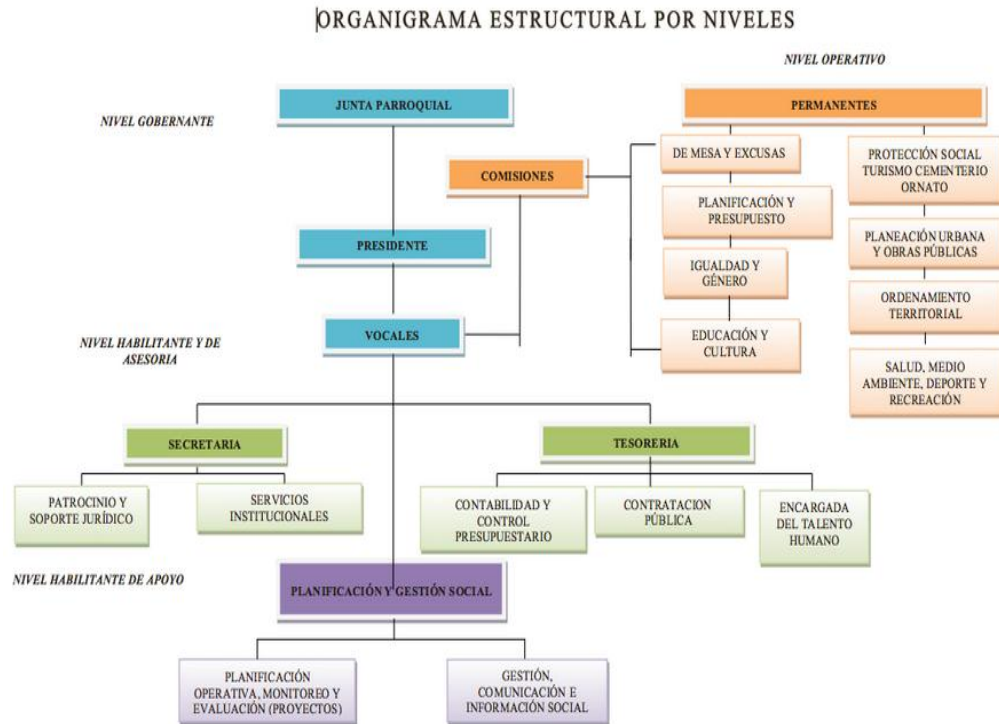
ORGANIGRAMA ESTRUCTURAL POR NIVELES

NIVEL OPERATIVO

NIVEL GOBERNANTE

JUNTA PARROQUIAL

PERMANENTES

COMISIONES

DE MESA Y EXCUSAS

PROTECCIÓN SOCIAL TURISMO CEMENTERIO ORNATO

PLANIFICACIÓN Y PRESUPUESTO

PRESIDENTE

PLANEACIÓN URBANA Y OBRAS PÚBLICAS

IGUALDAD Y GÉNERO

ORDENAMIENTO TERRITORIAL

NIVEL HABILITANTE Y DE ASESORIA

VOCALES

EDUCACIÓN Y CULTURA

SALUD, MEDIO AMBIENTE, DEPORTE Y RECREACIÓN

SECRETARIA

TESORERIA

PATROCINIO Y SOPORTE JURÍDICO

SERVICIOS INSTITUCIONALES

CONTABILIDAD Y CONTROL PRESUPUESTARIO

CONTRATACION PÚBLICA

ENCARGADA DEL TALENTO HUMANO

NIVEL HABILITANTE DE APOYO

PLANIFICACIÓN Y GESTIÓN SOCIAL

PLANIFICACIÓN OPERATIVA, MONITOREO Y EVALUACIÓN (PROYECTOS)

GESTIÓN, COMUNICACIÓN E INFORMACIÓN SOCIAL